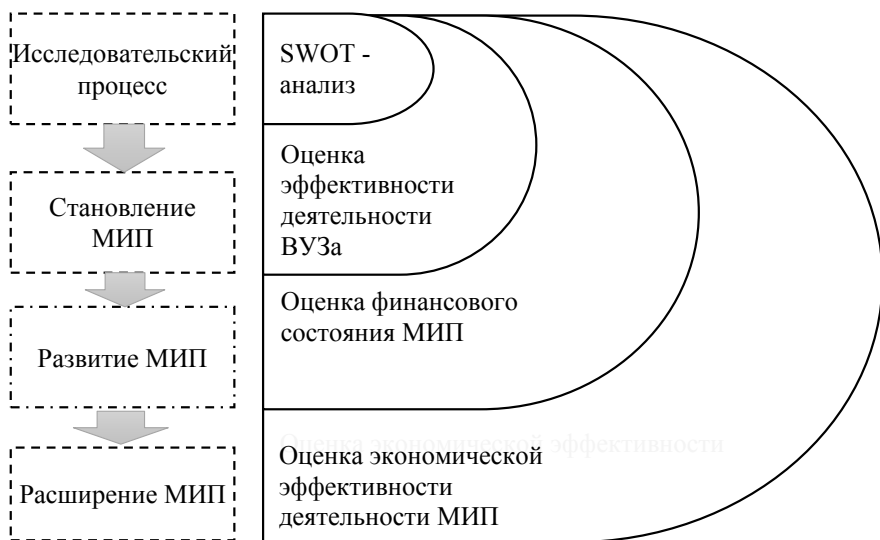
Исследовательский процесс

Становление МИП

Развитие МИП

Расширение МИП

SWOT - анализ

Оценка эффективности деятельности ВУЗа

Оценка финансового состояния МИП

Оценка экономической эффективности

Оценка экономической эффективности деятельности МИП